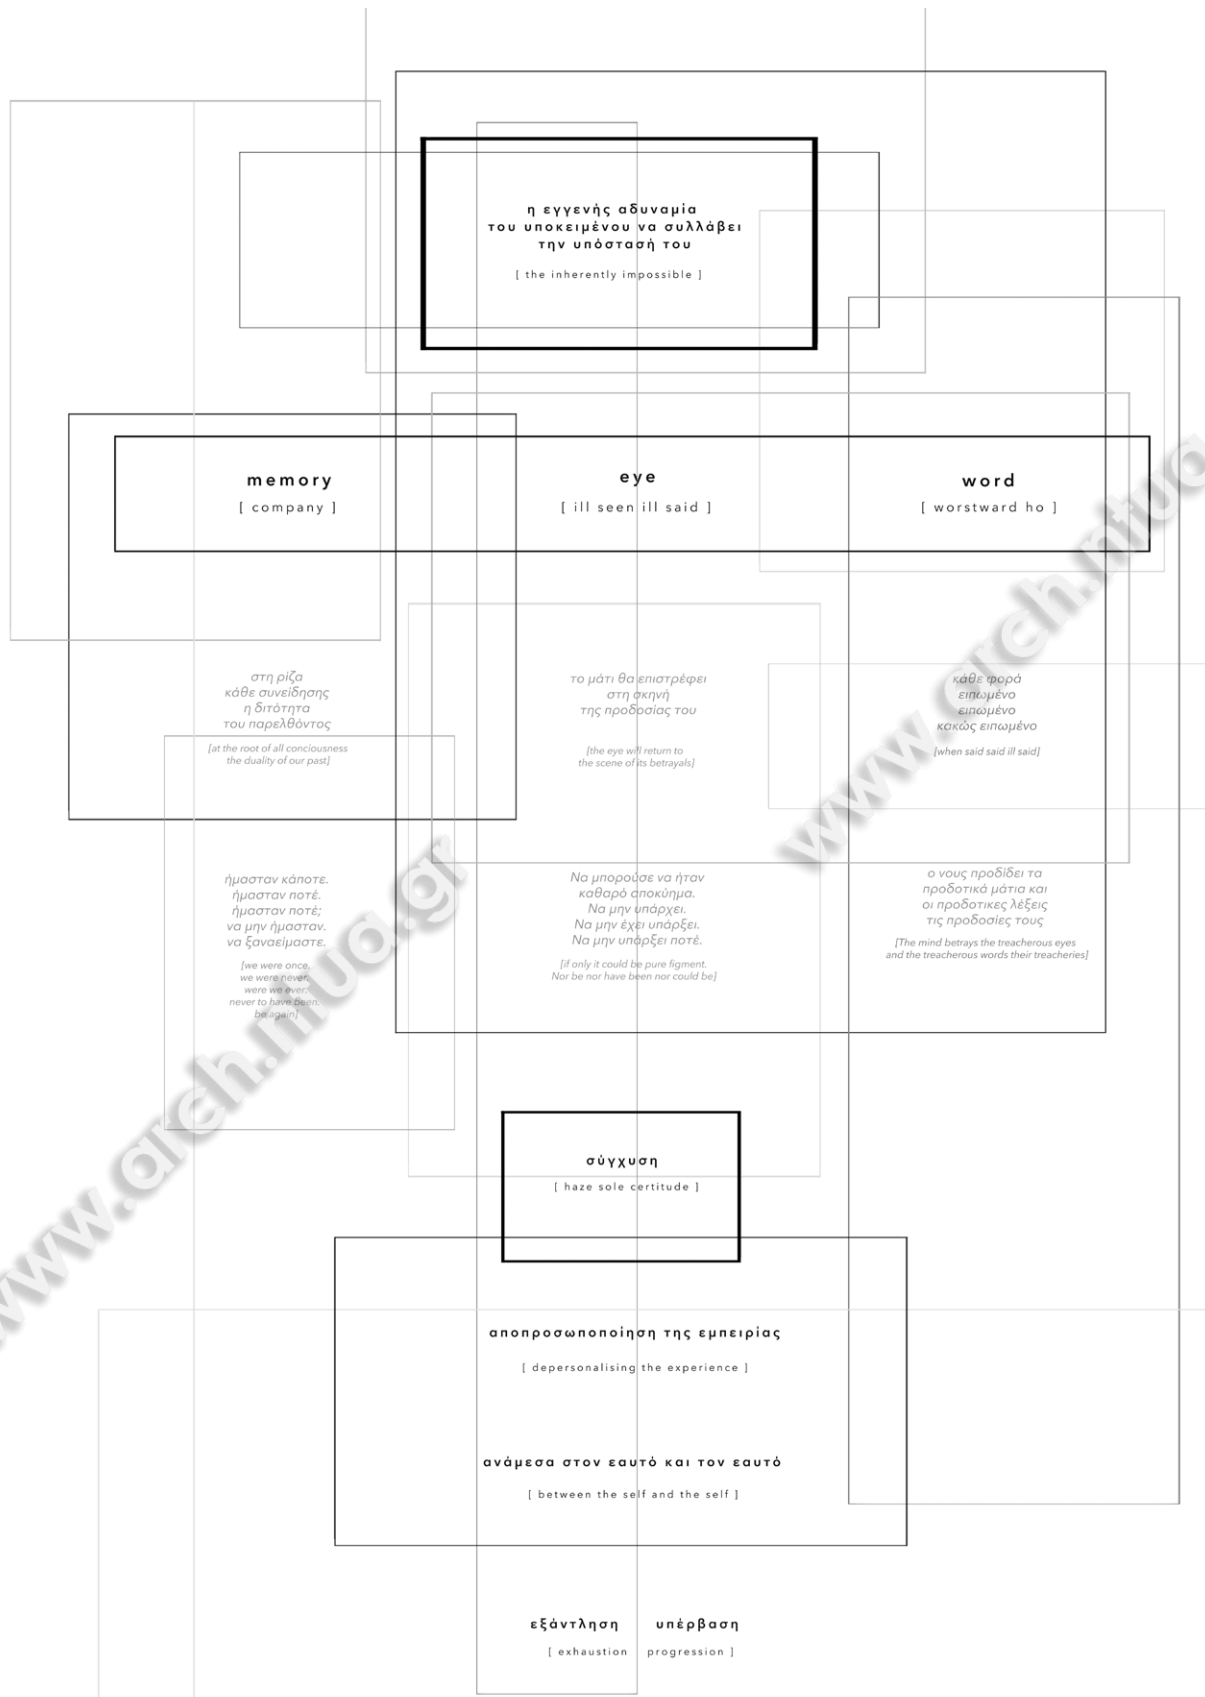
η εγγενής αδυναμία
του υποκειμένου να συλλάβει
την υπόστασή του

[ the inherently impossible ]

memory
[ company ]

eye
[ ill seen ill said ]

word
[ worstward ho ]

στη ρίζα
κάθε συνείδησης
η διτότητα
του παρελθόντος

[at the root of all conciousness
the duality of our past]

το μάτι θα επιστρέφει
στη σκηνή
της προδοσίας του

[the eye will return to
the scene of its betrayals]

κάθε φορά
ειπωμένο
ειπωμένο
κακώς ειπωμένο

[when said said ill said]

ήμασταν κάποτε.
ήμασταν ποτέ.
ήμασταν ποτέ;
να μην ήμασταν.
να ξαναείμαστε.

[we were once.
we were never.
were we ever.
never to have been.
be again]

Να μπορούσε να ήταν
καθαρό αποκύημα.
Να μην υπάρχει.
Να μην έχει υπάρξει.
Να μην υπάρξει ποτέ.

[if only it could be pure figment.
Nor be nor have been nor could be]

ο νους προδίδει τα
προδοτικά μάτια και
οι προδοτικές λέξεις
τις προδοσίες τους

[The mind betrays the treacherous eyes
and the treacherous words their treacheries]

σύγχυση
[ haze sole certitude ]

αποπροσωποποίηση της εμπειρίας
[ depersonalising the experience ]

ανάμεσα στον εαυτό και τον εαυτό
[ between the self and the self ]

εξάντληση υπέρβαση
[ exhaustion progression ]

www.arch.ntua.gr
www.arch.ntua.gr